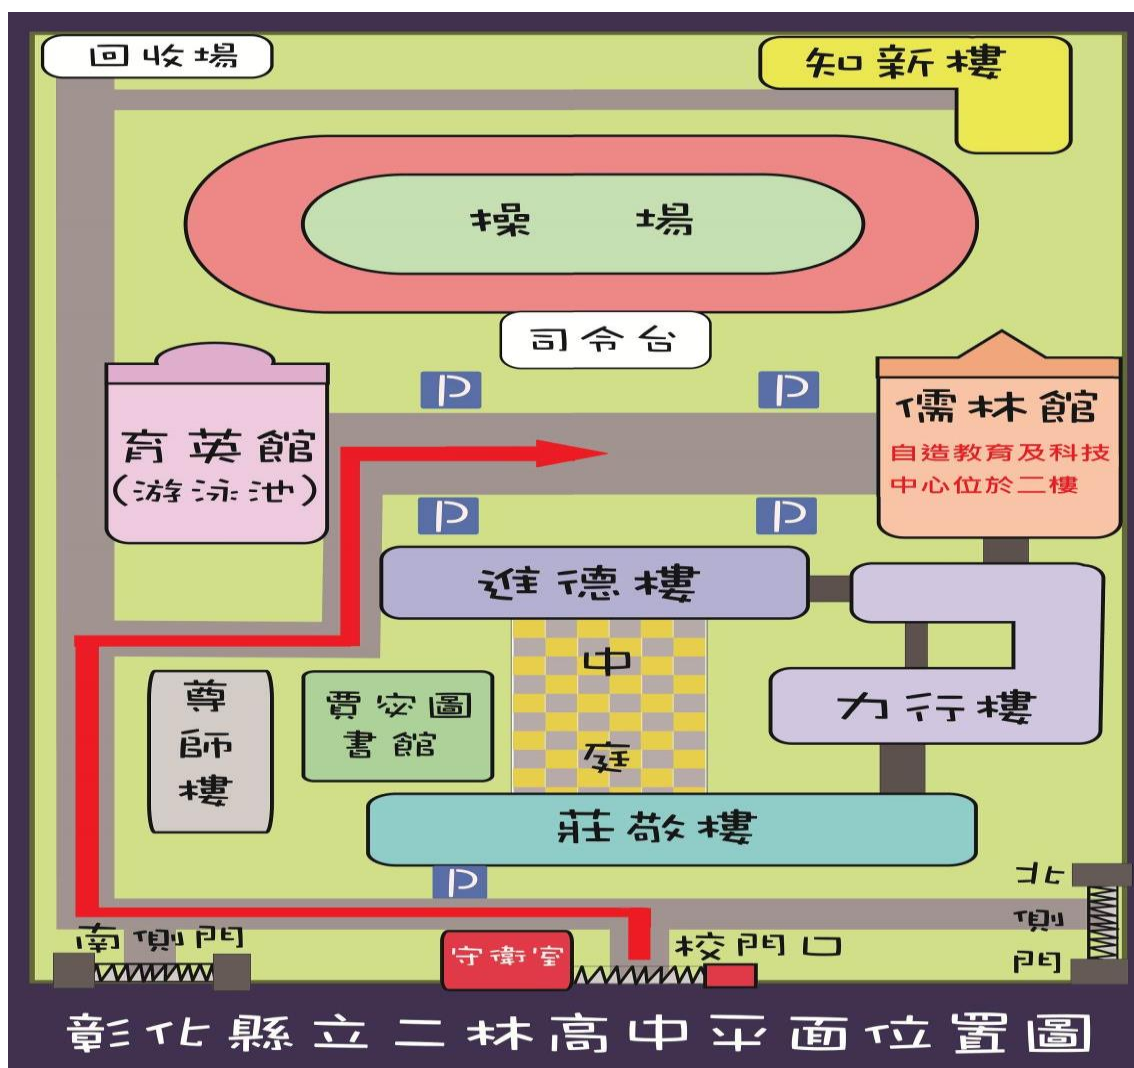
回收場

知新樓

操 場

司令台

P P

育英館
(游泳池)

儒林館
自造教育及科技中心位於二樓

P P

進德樓

中
庭

力行樓

尊
師
樓

賈宓圖書館

莊敬樓

P

北
側
門

南側門

守衛室

校門口

彰化縣立二林高中平面位置圖